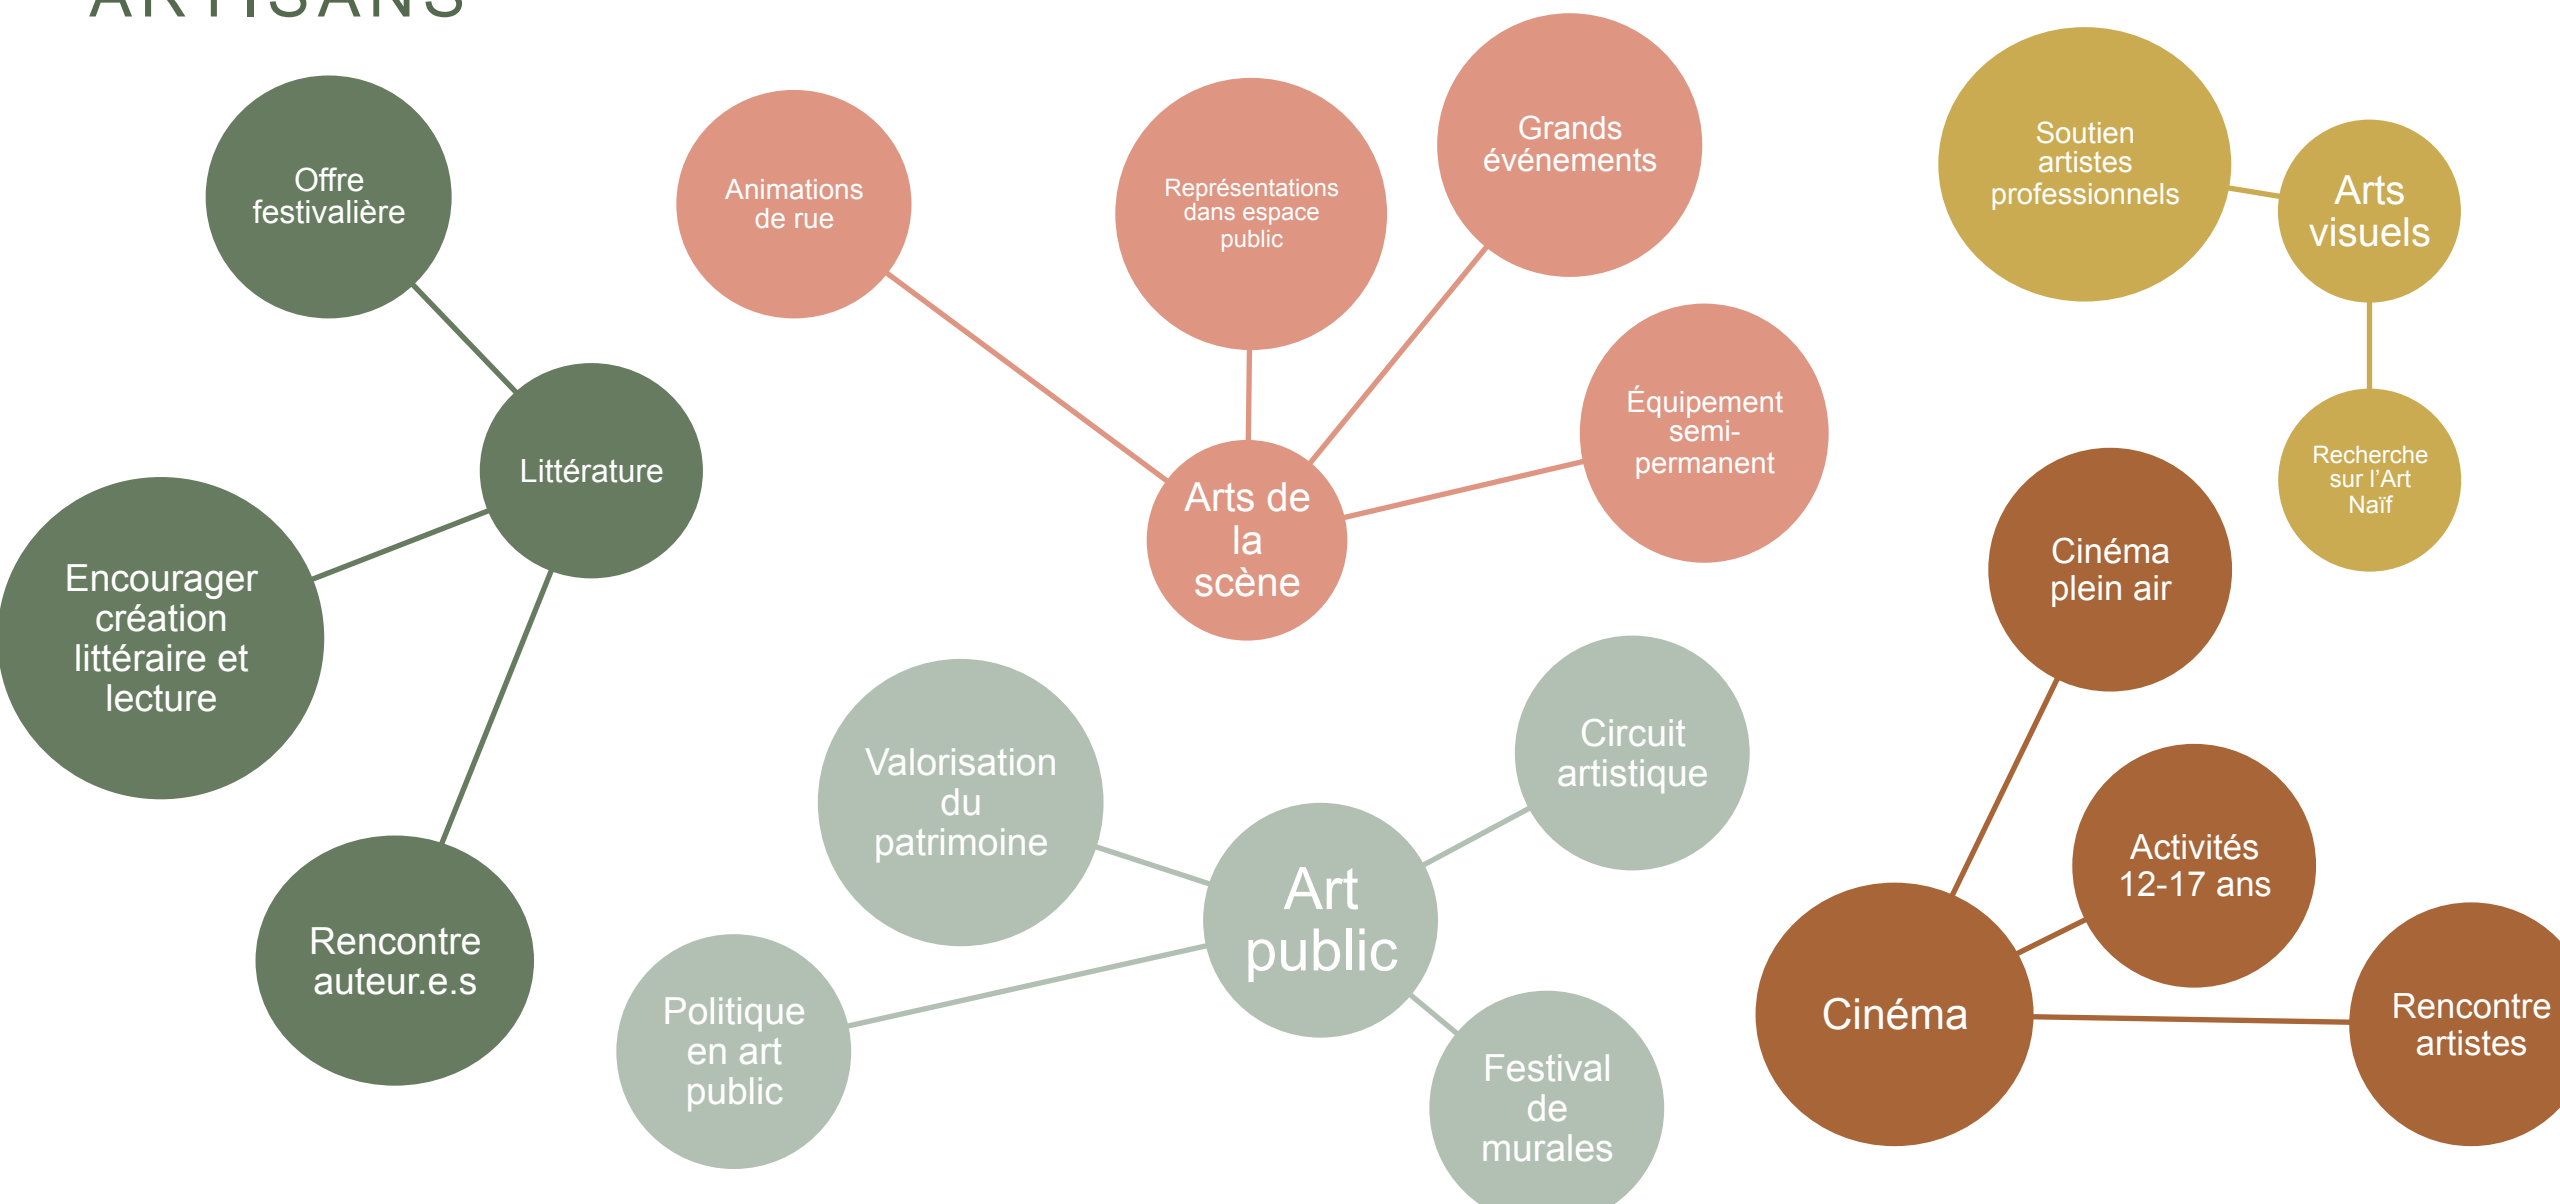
ARTISANS

Offre festivalière

Littérature

Encourager création littéraire et lecture

Rencontre auteur.e.s

Animations de rue

Représentations dans espace public

Grands événements

Équipement semi-permanent

Arts de la scène

Soutien artistes professionnels

Arts visuels

Recherche sur l'Art Naïf

Cinéma plein air

Activités 12-17 ans

Cinéma

Rencontre artistes

Valorisation du patrimoine

Circuit artistique

Art public

Politique en art public

Festival de murales